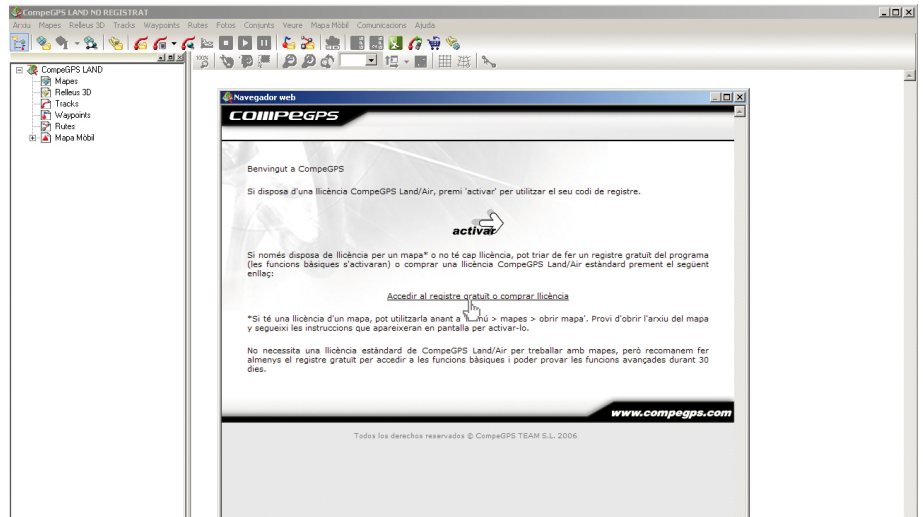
CompeGPS LAND NO REGISTRAT

Arxiu Mapes Relleus 3D Tracks Waypoints Rutes Fotos Conjunts Veure Mapa Mòbil Comunicacions Ajuda

CompeGPS LAND
Mapes
Relleus 3D
Tracks
Waypoints
Rutes
Mapa Mòbil

Navegador web

COMPEGPS

Benvingut a CompeGPS

Si disposa d'una llicència CompeGPS Land/Air, premi 'activar' per utilitzar el seu codi de registre.

activar

Si només disposa de llicència per un mapa* o no té cap llicència, pot triar de fer un registre gratuït del programa (les funcions bàsiques s'activaran) o comprar una llicència CompeGPS Land/Air estàndard prement el següent enllaç:

Accedir al registre gratuït o comprar llicència

*Si té una llicència d'un mapa, pot utilitzarla anant a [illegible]nú > mapes > obrir mapa'. Provi d'obrir l'arxiu del mapa y segueixi les instruccions que apareixeran en pantalla per activar-lo.

No necessita una llicència estàndard de CompeGPS Land/Air per treballar amb mapes, però recomanem fer almenys el registre gratuït per accedir a les funcions bàsiques i poder provar les funcions avançades durant 30 dies.

www.compegps.com

Todos los derechos reservados © CompeGPS TEAM S.L. 2006